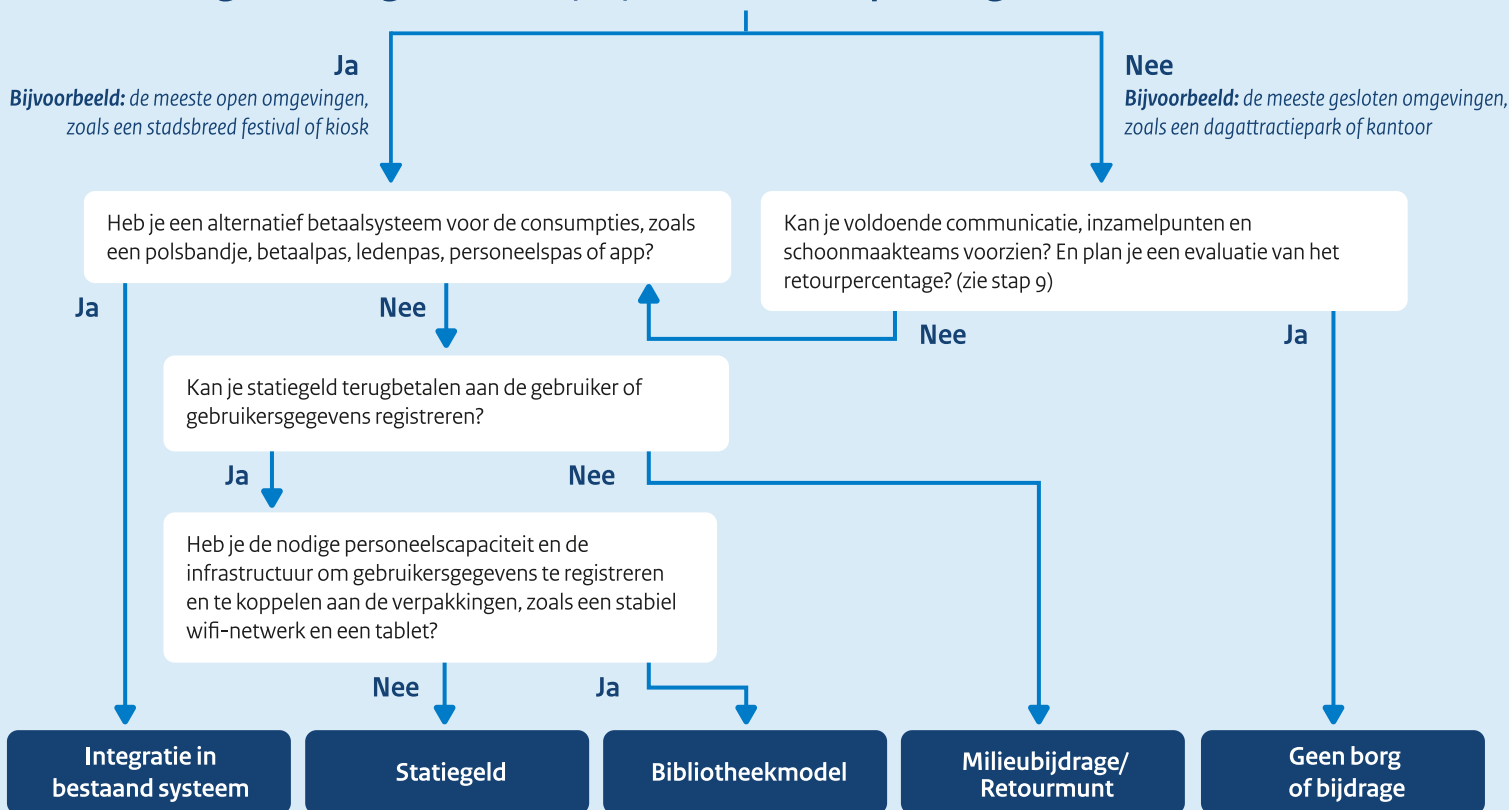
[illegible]

Ja

**Bijvoorbeeld:** de meeste open omgevingen, zoals een stadsbreed festival of kiosk

Nee

**Bijvoorbeeld:** de meeste gesloten omgevingen, zoals een dagattractiepark of kantoor

Heb je een alternatief betaalsysteem voor de consumpties, zoals een polsbandje, betaalpas, ledenpas, personeelspas of app?

Kan je voldoende communicatie, inzamelpunten en schoonmaakteams voorzien? En plan je een evaluatie van het retourpercentage? (zie stap 9)

Ja

Nee

Nee

Ja

Kan je statiegeld terugbetalen aan de gebruiker of gebruikersgegevens registreren?

Ja

Nee

Heb je de nodige personeelscapaciteit en de infrastructuur om gebruikersgegevens te registreren en te koppelen aan de verpakkingen, zoals een stabiel wifi-netwerk en een tablet?

Nee

Ja

Integratie in bestaand systeem

Statiegeld

Bibliotheekmodel

Milieubijdrage/ Retourmunt

Geen borg of bijdrage